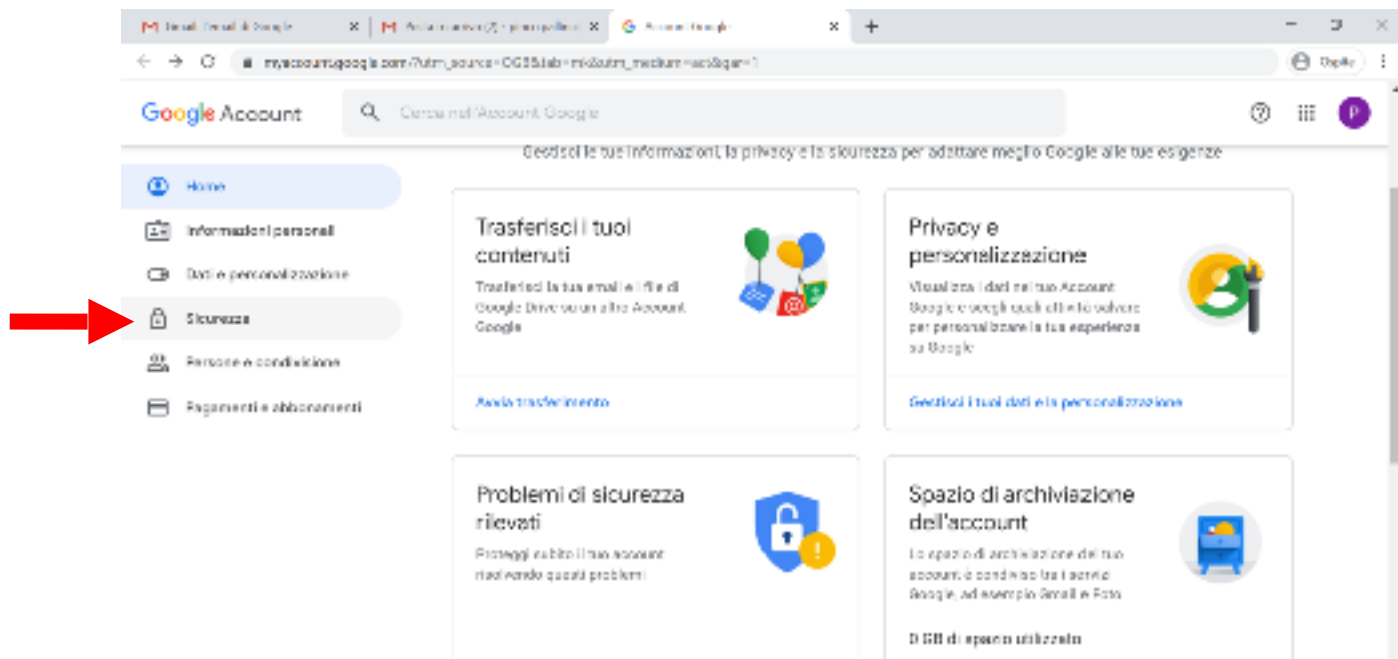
Email - Email di Google
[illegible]
Account Google
myaccount.google.com/?utm_source=OGB&tab=mk&utm_medium=act&gar=1
Ospite

Google Account
Cerca nell'Account Google
P

Gestisci le tue informazioni, la privacy e la sicurezza per adattare meglio Google alle tue esigenze

Home
Informazioni personali
Dati e personalizzazione
Sicurezza
Persone e condivisione
Pagamenti e abbonamenti

Trasferisci i tuoi contenuti
Trasferisci le tue email e i file di Google Drive su un altro Account Google
Avvia trasferimento

Privacy e personalizzazione
Visualizza i dati nel tuo Account Google e scegli quali attività salvare per personalizzare la tua esperienza su Google
Gestisci i tuoi dati e la personalizzazione

Problemi di sicurezza rilevati
Proteggi subito il tuo account risolvendo questi problemi

Spazio di archiviazione dell'account
Lo spazio di archiviazione del tuo account è condiviso tra i servizi Google, ad esempio Gmail e Foto
0 GB di spazio utilizzato